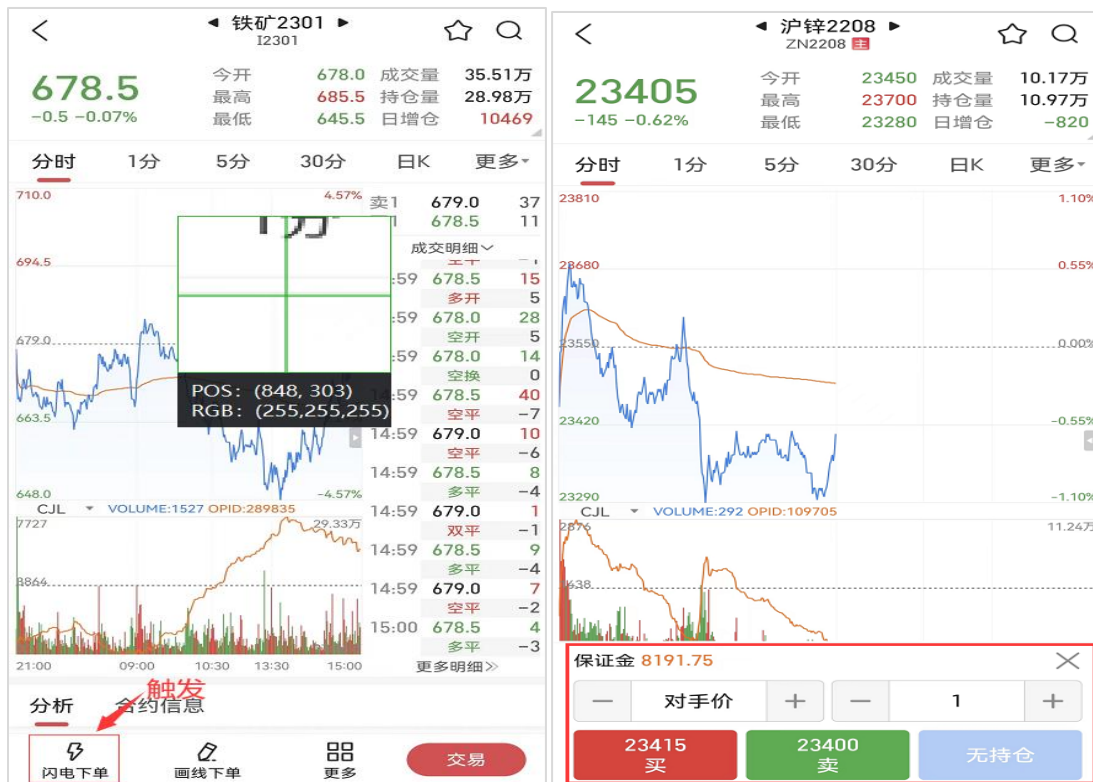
< ◄ 铁矿2301 ►
I2301

678.5
−0.5 −0.07%

今开 678.0 成交量 35.51万
最高 685.5 持仓量 28.98万
最低 645.5 日增仓 10469

分时 1分 5分 30分 日K 更多

710.0 4.57%
694.5
679.0
663.5
648.0 −4.57%

POS: (848, 303)
RGB: (255,255,255)

卖1 679.0 37
678.5 11
成交明细
14:59 678.5 15
多开 5
14:59 678.0 28
空开 5
14:59 678.0 14
空换 0
14:59 678.5 40
空平 −7
14:59 679.0 10
空平 −6
14:59 678.5 8
多平 −4
14:59 679.0 1
双平 −1
14:59 678.5 9
多平 −4
14:59 679.0 7
空平 −2
15:00 678.5 4
多平 −3
更多明细

CJL VOLUME:1527 OPID:289835
7727 29.33万
3864
21:00 09:00 10:30 13:30 15:00

分析 合约信息
触发
闪电下单 画线下单 更多 交易

< ◄ 沪锌2208 ►
ZN2208 主

23405
−145 −0.62%

今开 23450 成交量 10.17万
最高 23700 持仓量 10.97万
最低 23280 日增仓 −820

分时 1分 5分 30分 日K 更多

23810 1.10%
23680 0.55%
23550 0.00%
23420 −0.55%
23290 −1.10%

CJL VOLUME:292 OPID:109705
2876 11.24万
1438

保证金 8191.75
− 对手价 + − 1 +
23415 买
23400 卖
无持仓